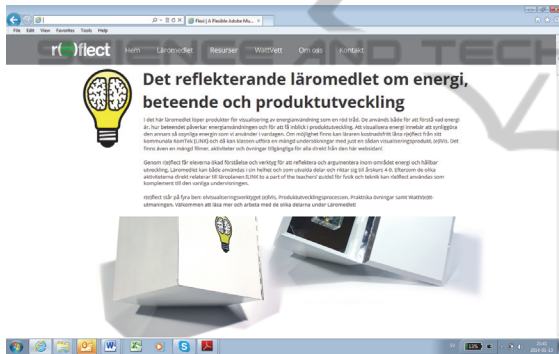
r(e)flect | A Flexible Adobe Ma... ×

File Edit View Favorites Tools Help

r(e)flect Hem Läromedlet Resurser WattVett Om oss Kontakt

SCIENCE AND TECH

Det reflekterande läromedlet om energi, beteende och produktutveckling

I det här läromedlet löper produkter för visualisering av energianvändning som en röd tråd. De används både för att förstå vad energi är, hur beteendet påverkar energianvändningen och för att få inblick i produktutveckling. Att visualisera energi innebär att synliggöra den annars så osynliga energin som vi använder i vardagen. Om möjlighet finns kan läraren kostnadsfritt låna r(e)flect från sitt kommunala KomTek (LINK) och då kan klassen utföra en mängd undersökningar med just en sådan visualiseringsprodukt, (e)Vis. Det finns även en mängd filmer, aktiviteter och övningar tillgängliga för alla direkt från den här webbsidan!

Genom r(e)flect får eleverna ökad förståelse och verktyg för att reflektera och argumentera inom området energi och hållbar utveckling. Läromedlet kan både användas i sin helhet och som utvalda delar och riktar sig till årskurs 4-9. Eftersom de olika aktiviteterna direkt relaterar till läroplanen (LINK to a part of the teachers' guide) för fysik och teknik kan r(e)flect användas som komplement till den vanliga undervisningen.

r(e)flect står på fyra ben: eVisualiseringsverktyget (e)Vis, Produktutvecklingsprocessen, Praktiska övningar samt WattVett-utmaningen. Välkommen att läsa mer och arbeta med de olika delarna under Läromedlet!

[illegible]